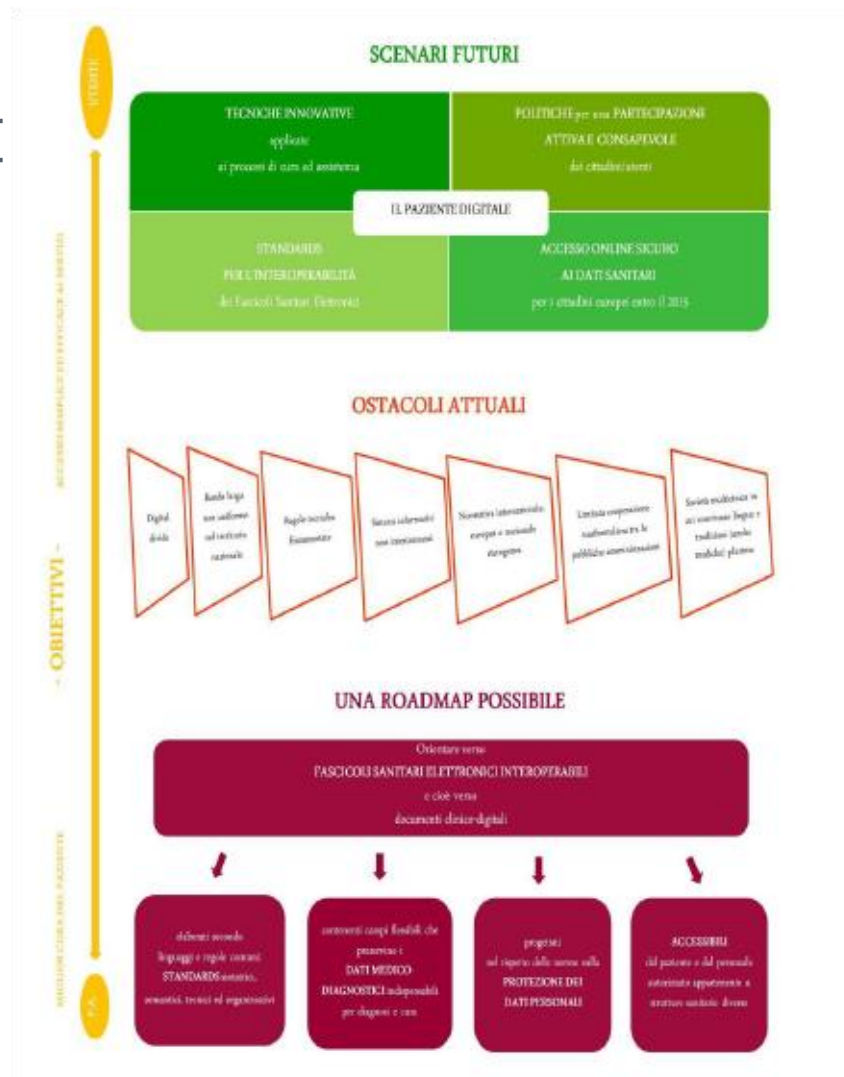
UTENTE

SCENARI FUTURI

TECNICHE INNOVATIVE applicate ai processi di cura ed assistenza

POLITICHE per una PARTECIPAZIONE ATTIVA E CONSAPEVOLE dei cittadini/utenti

IL PAZIENTE DIGITALE

STANDARDS PER L'INTEROPERABILITÀ dei Fascicoli Sanitari Elettronici

ACCESSO ONLINE SICURO AI DATI SANITARI per i cittadini europei entro il 2015

ACCESSO SEMPLICE ED EFFICACE AI SERVIZI

- OBIETTIVI -

MIGLIOR CURA DEL PAZIENTE

P.A.

OSTACOLI ATTUALI

Digital divide

Banda larga non uniforme sul territorio nazionale

Regole tecniche frammentate

Sistemi informatici non interoperabili

Normative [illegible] europee e nazionali eterogenee

Limitata cooperazione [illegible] tra le pubbliche amministrazioni

Società multietnica in cui coesistono lingue e tradizioni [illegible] plurime

UNA ROADMAP POSSIBILE

Orientarsi verso FASCICOLI SANITARI ELETTRONICI INTEROPERABILI e cioè verso documenti clinico-digitali

elaborati secondo linguaggi e regole comuni STANDARDS sintattici, semantici, tecnici ed organizzativi

contenenti campi flessibili che preservino i DATI MEDICO DIAGNOSTICI indispensabili per diagnosi e cure

progettati nel rispetto delle norme sulla PROTEZIONE DEI DATI PERSONALI

ACCESSIBILI dal paziente e dal personale autorizzato appartenente a strutture sanitarie diverse